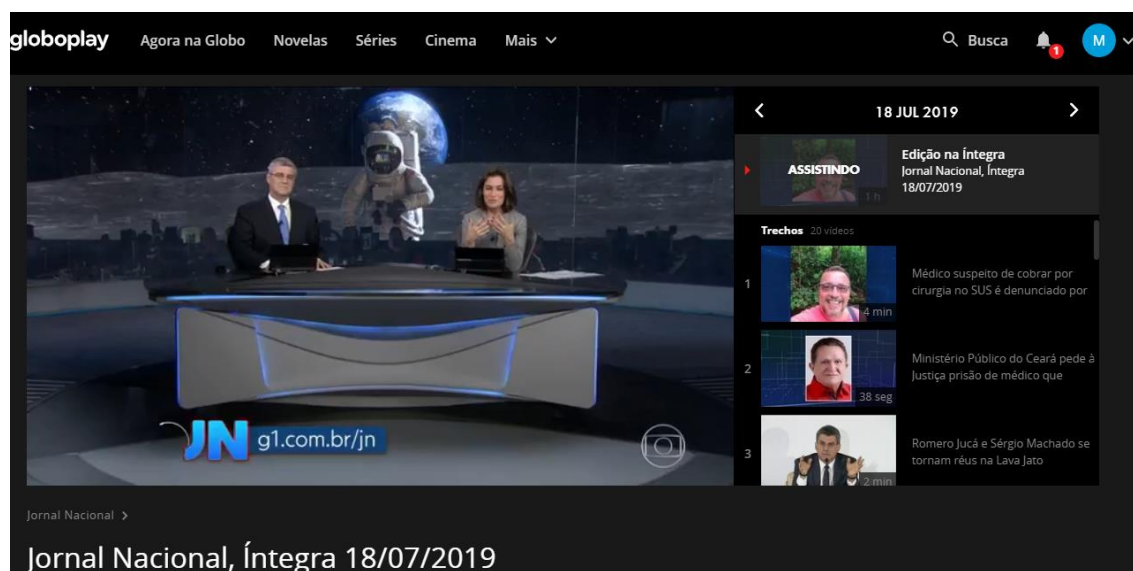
globoplay Agora na Globo Novelas Séries Cinema Mais

Busca 1 M

JN g1.com.br/jn

18 JUL 2019

ASSISTINDO 1 h
Edição na Íntegra
Jornal Nacional, Íntegra
18/07/2019

Trechos 20 vídeos

1 4 min Médico suspeito de cobrar por cirurgia no SUS é denunciado por

2 38 seg Ministério Público do Ceará pede à Justiça prisão de médico que

3 2 min Romero Jucá e Sérgio Machado se tornam réus na Lava Jato

Jornal Nacional >

Jornal Nacional, Íntegra 18/07/2019